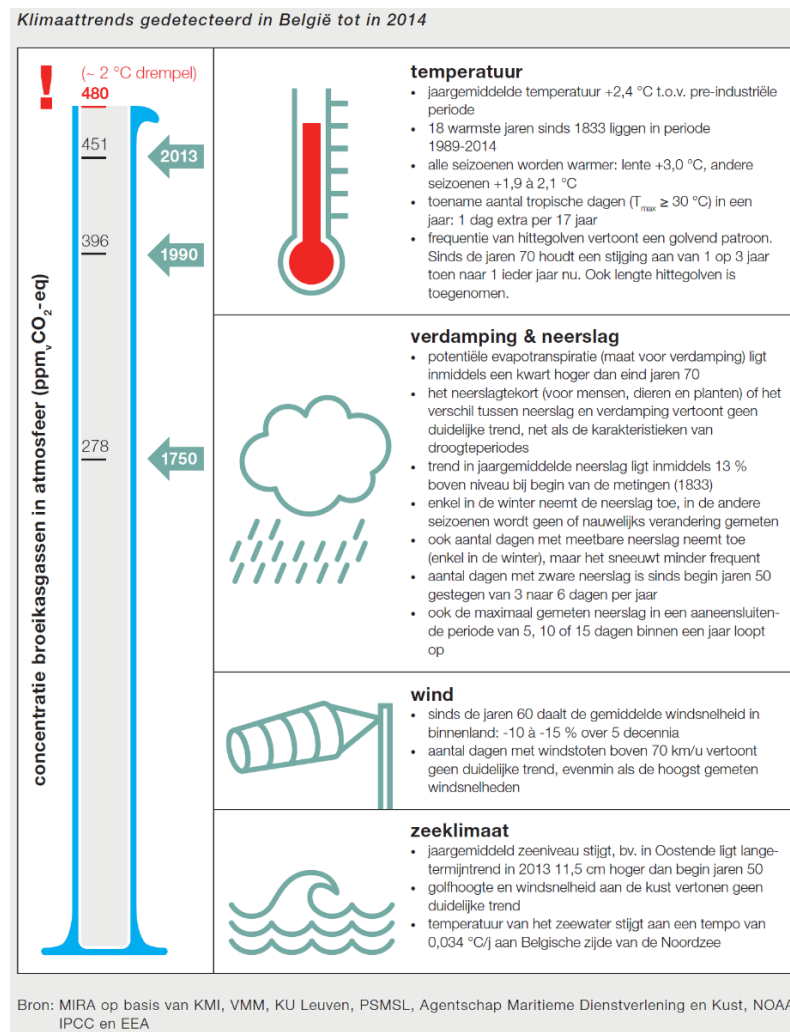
Klimaattrends gedetecteerd in België tot in 2014

!
(~ 2 °C drempel)
480
451
396
278
2013
1990
1750
concentratie broeikasgassen in atmosfeer (ppm$_v$ $CO_2$-eq)

temperatuur
- jaargemiddelde temperatuur +2,4 °C t.o.v. pre-industriële periode
- 18 warmste jaren sinds 1833 liggen in periode 1989-2014
- alle seizoenen worden warmer: lente +3,0 °C, andere seizoenen +1,9 à 2,1 °C
- toename aantal tropische dagen ($T_{max}$ ≥ 30 °C) in een jaar: 1 dag extra per 17 jaar
- frequentie van hittegolven vertoont een golvend patroon. Sinds de jaren 70 houdt een stijging aan van 1 op 3 jaar toen naar 1 ieder jaar nu. Ook lengte hittegolven is toegenomen.

verdamping & neerslag
- potentiële evapotranspiratie (maat voor verdamping) ligt inmiddels een kwart hoger dan eind jaren 70
- het neerslagtekort (voor mensen, dieren en planten) of het verschil tussen neerslag en verdamping vertoont geen duidelijke trend, net als de karakteristieken van droogteperiodes
- trend in jaargemiddelde neerslag ligt inmiddels 13 % boven niveau bij begin van de metingen (1833)
- enkel in de winter neemt de neerslag toe, in de andere seizoenen wordt geen of nauwelijks verandering gemeten
- ook aantal dagen met meetbare neerslag neemt toe (enkel in de winter), maar het sneeuwt minder frequent
- aantal dagen met zware neerslag is sinds begin jaren 50 gestegen van 3 naar 6 dagen per jaar
- ook de maximaal gemeten neerslag in een aaneensluitende periode van 5, 10 of 15 dagen binnen een jaar loopt op

wind
- sinds de jaren 60 daalt de gemiddelde windsnelheid in binnenland: -10 à -15 % over 5 decennia
- aantal dagen met windstoten boven 70 km/u vertoont geen duidelijke trend, evenmin als de hoogst gemeten windsnelheden

zeeklimaat
- jaargemiddeld zeeniveau stijgt, bv. in Oostende ligt langetermijntrend in 2013 11,5 cm hoger dan begin jaren 50
- golfhoogte en windsnelheid aan de kust vertonen geen duidelijke trend
- temperatuur van het zeewater stijgt aan een tempo van 0,034 °C/j aan Belgische zijde van de Noordzee

Bron: MIRA op basis van KMI, VMM, KU Leuven, PSMSL, Agentschap Maritieme Dienstverlening en Kust, NOAA, IPCC en EEA